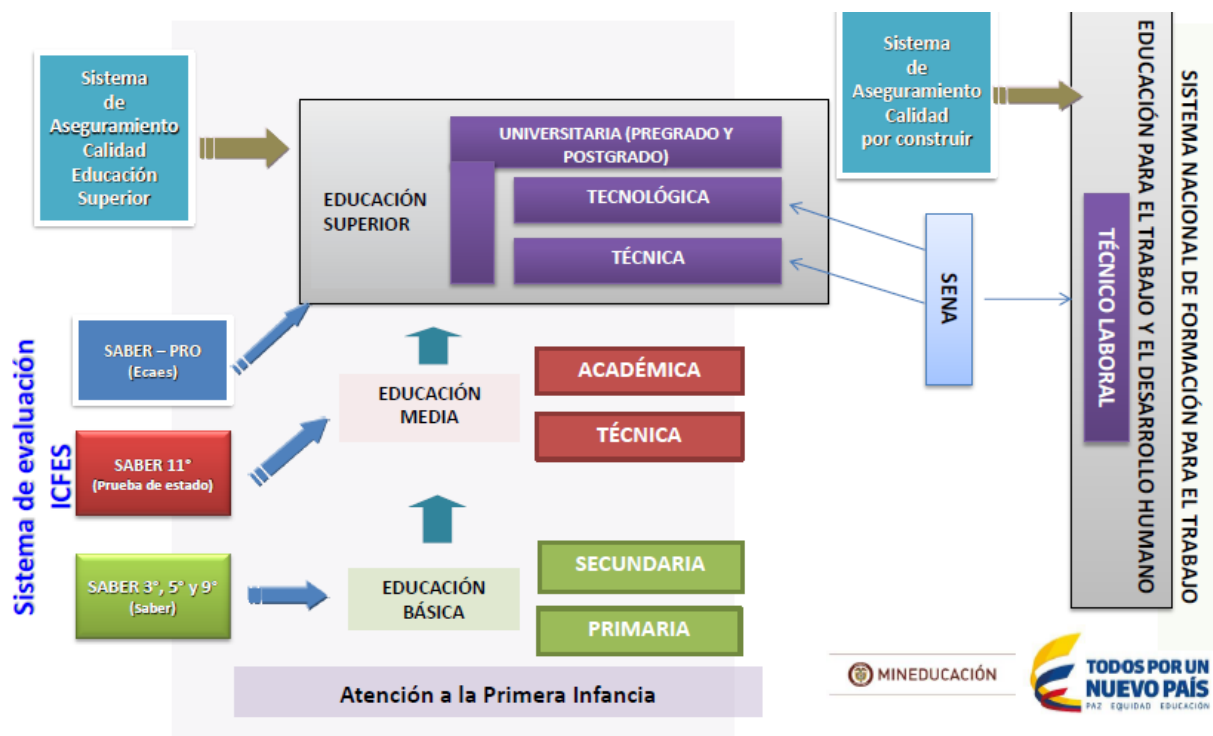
Sistema de Aseguramiento Calidad Educación Superior

EDUCACIÓN SUPERIOR

UNIVERSITARIA (PREGRADO Y POSTGRADO)

TECNOLÓGICA

TÉCNICA

Sistema de Aseguramiento Calidad por construir

SENA

SISTEMA NACIONAL DE FORMACIÓN PARA EL TRABAJO

EDUCACIÓN PARA EL TRABAJO Y EL DESARROLLO HUMANO

TÉCNICO LABORAL

Sistema de evaluación ICFES

SABER – PRO (Ecaes)

SABER 11° (Prueba de estado)

SABER 3°, 5° y 9° (Saber)

EDUCACIÓN MEDIA

ACADÉMICA

TÉCNICA

EDUCACIÓN BÁSICA

SECUNDARIA

PRIMARIA

Atención a la Primera Infancia

MINEDUCACIÓN

TODOS POR UN NUEVO PAÍS
PAZ EQUIDAD EDUCACIÓN